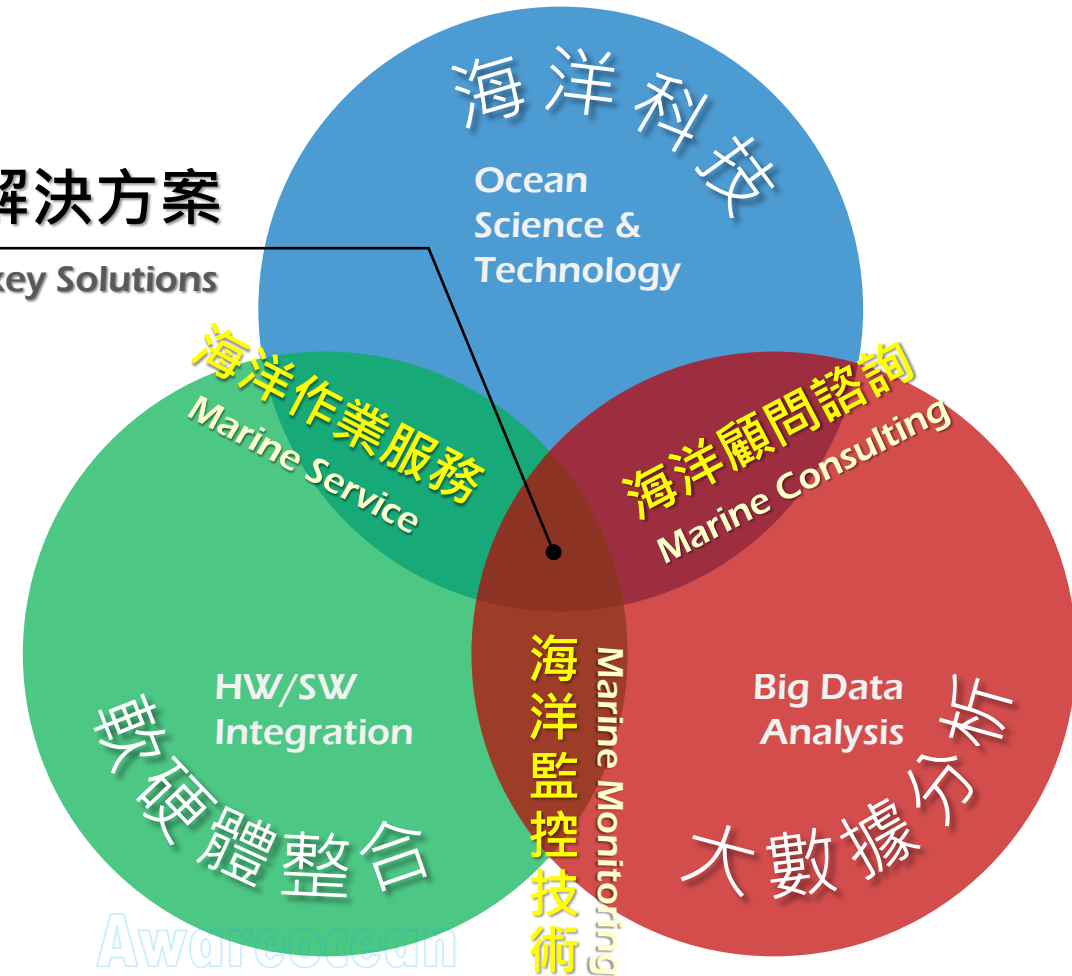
解決方案
key Solutions

海洋科技
Ocean Science & Technology

海洋作業服務
Marine Service

海洋顧問諮詢
Marine Consulting

海洋監控技術
Marine Monitoring

HW/SW Integration
軟硬體整合

Big Data Analysis
大數據分析

Awareocean